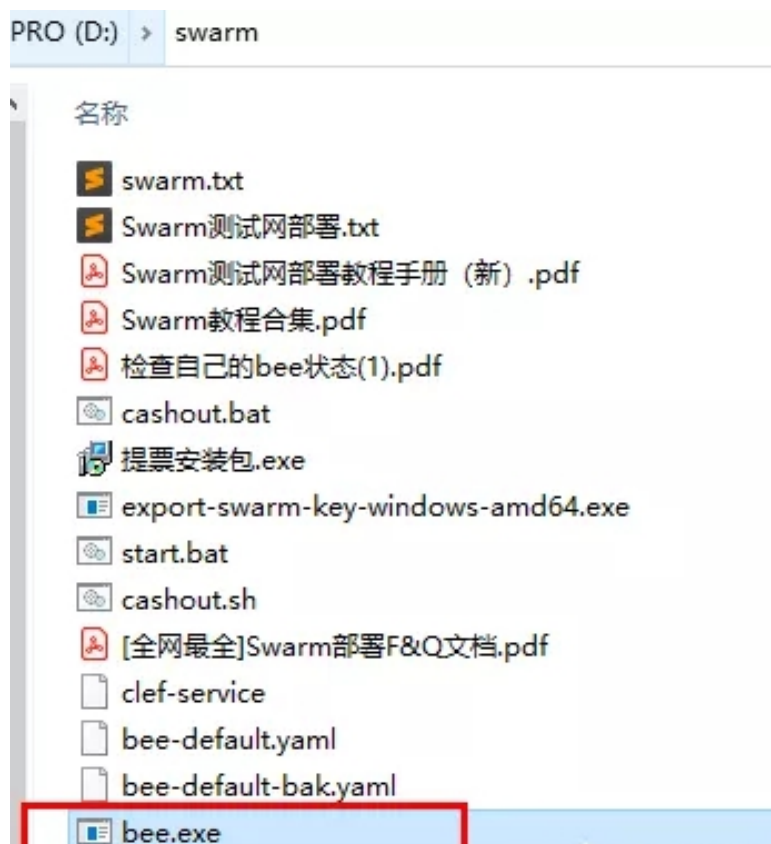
PRO (D:) > swarm

名称

swarm.txt
Swarm测试网部署.txt
Swarm测试网部署教程手册（新）.pdf
Swarm教程合集.pdf
检查自己的bee状态(1).pdf
cashout.bat
提票安装包.exe
export-swarm-key-windows-amd64.exe
start.bat
cashout.sh
[全网最全]Swarm部署F&Q文档.pdf
clef-service
bee-default.yaml
bee-default-bak.yaml
bee.exe